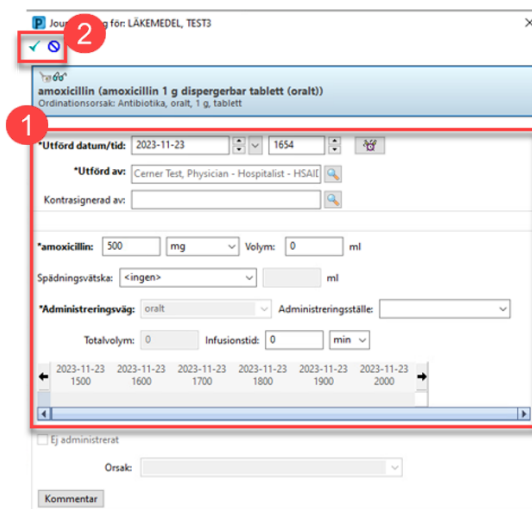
Jour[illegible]g för: LÄKEMEDEL, TEST3

2

amoxicillin (amoxicillin 1 g dispergerbar tablett (oralt))
Ordinationsorsak: Antibiotika, oralt, 1 g, tablett

1

*Utförd datum/tid: 2023-11-23 1654

*Utförd av: Cerner Test, Physician - Hospitalist - HSAI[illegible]

Kontrasignerad av:

*amoxicillin: 500 mg Volym: 0 ml

Spädningsvätska: <ingen> ml

*Administreringsväg: oralt Administreringsställe:

Totalvolym: 0 Infusionstid: 0 min

| 2023-11-23 1500 | 2023-11-23 1600 | 2023-11-23 1700 | 2023-11-23 1800 | 2023-11-23 1900 | 2023-11-23 2000 |
|---|---|---|---|---|---|

Ej administrerat

Orsak:

Kommentar